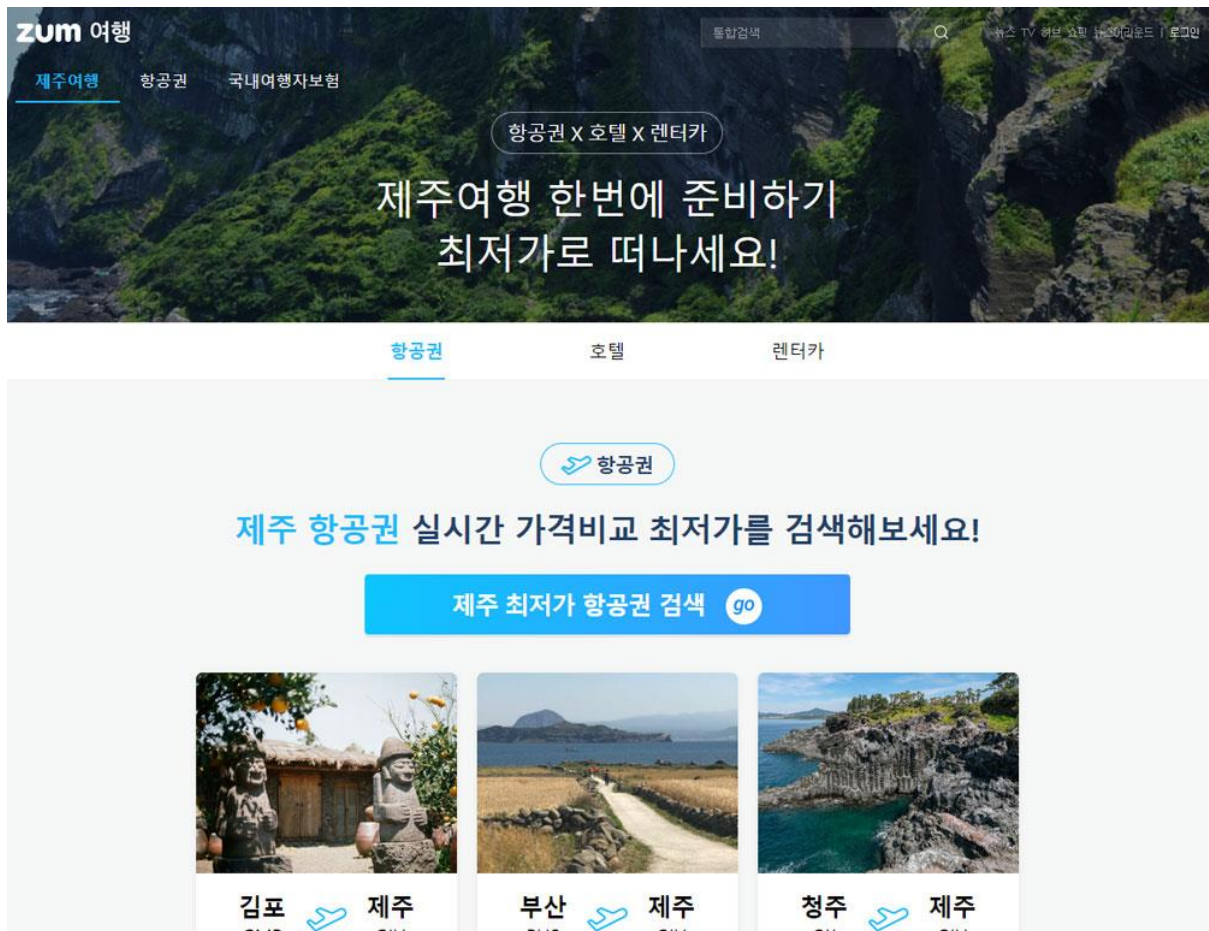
zum 여행

통합검색

뉴스 TV 허브 쇼핑 뉴스라운드 | 로그인

제주여행 항공권 국내여행자보험

항공권 x 호텔 x 렌터카

제주여행 한번에 준비하기
최저가로 떠나세요!

항공권 호텔 렌터카

항공권

제주 항공권 실시간 가격비교 최저가를 검색해보세요!

제주 최저가 항공권 검색 go

김포 제주

부산 제주

청주 제주